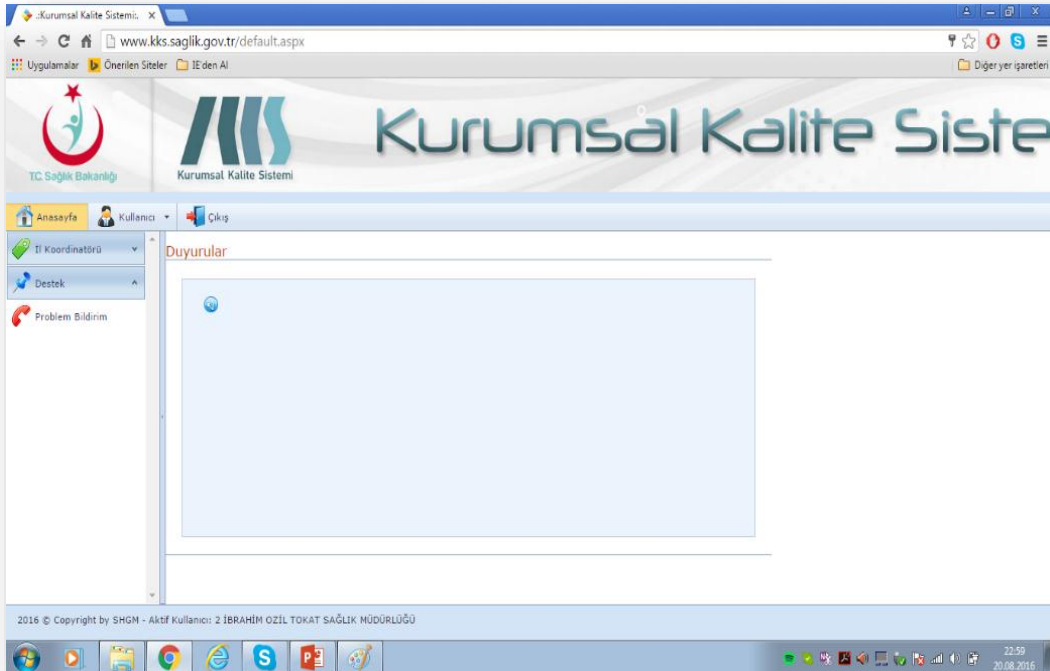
:Kurumsal Kalite Sistemi:

www.kks.saglik.gov.tr/default.aspx

Uygulamalar Önerilen Siteler IE'den Al

Diğer yer işaretleri

T.C. Sağlık Bakanlığı

Kurumsal Kalite Sistemi

Kurumsal Kalite Siste

Anasayfa Kullanıcı Çıkış

Il Koordinatörü

Destek

Problem Bildirim

Duyurular

2016 © Copyright by SHGM - Aktif Kullanıcı: 2 İBRAHİM OZİL TOKAT SAĞLIK MÜDÜRLÜĞÜ

22:59
20.08.2016